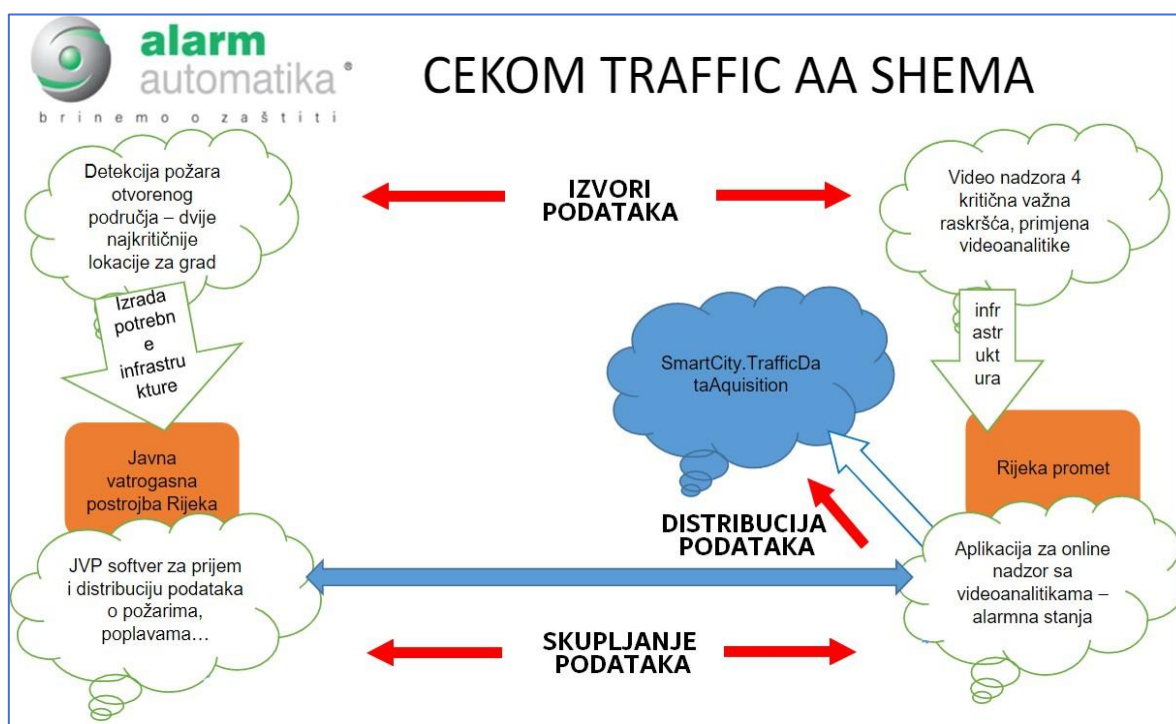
alarm automatika®
brinemo o zaštiti

CEKOM TRAFFIC AA SHEMA

Detekcija požara otvorenog područja – dvije najkritičnije lokacije za grad

IZVORI PODATAKA

Video nadzora 4 kritična važna raskršća, primjena videoanalitike

Izrada potrebn e infrastru kture

SmartCity.TrafficData Aquisition

infr astr ukt ura

Javna vatrogasna postrojba Rijeka

Rijeka promet

DISTRIBUCIJA PODATAKA

JVP softver za prijem i distribuciju podataka o požarima, poplavama…

Aplikacija za online nadzor sa videoanalitikama – alarmna stanja

SKUPLJANJE PODATAKA